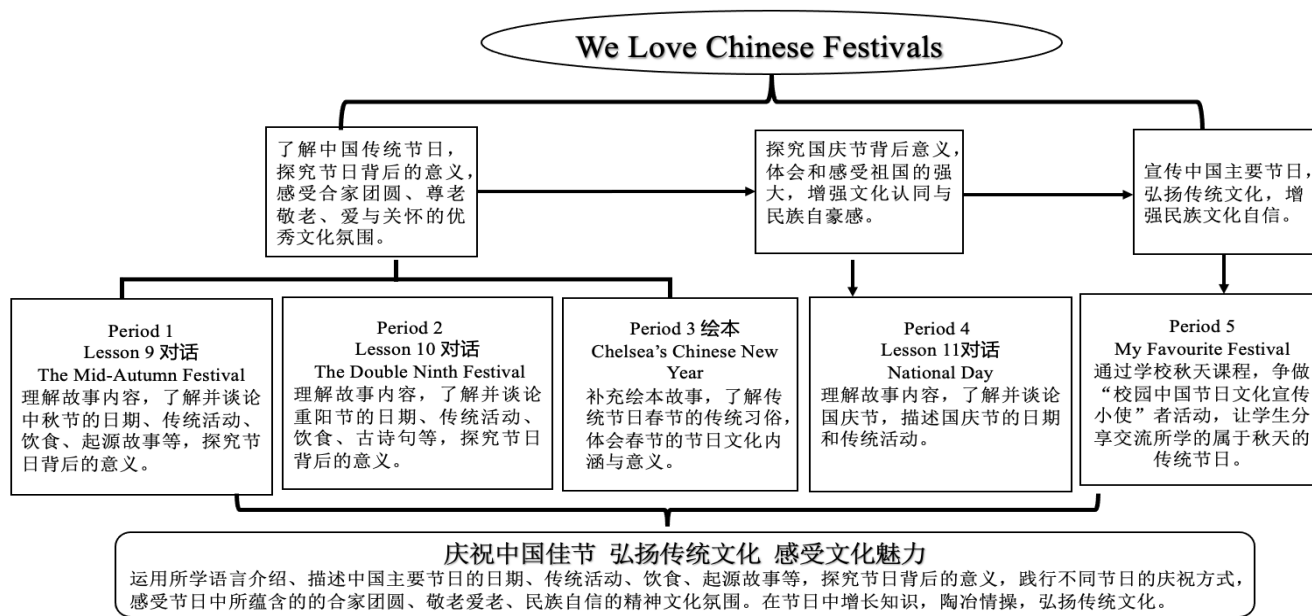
We Love Chinese Festivals

了解中国传统节日，探究节日背后的意义，感受合家团圆、尊老敬老、爱与关怀的优秀文化氛围。

探究国庆节背后意义，体会和感受祖国的强大，增强文化认同与民族自豪感。

宣传中国主要节日，弘扬传统文化，增强民族文化自信。

Period 1
Lesson 9 对话
The Mid-Autumn Festival
理解故事内容，了解并谈论中秋节的日期、传统活动、饮食、起源故事等，探究节日背后的意义。

Period 2
Lesson 10 对话
The Double Ninth Festival
理解故事内容，了解并谈论重阳节的日期、传统活动、饮食、古诗句等，探究节日背后的意义。

Period 3 绘本
Chelsea's Chinese New Year
补充绘本故事，了解传统节日春节的传统习俗，体会春节的节日文化内涵与意义。

Period 4
Lesson 11对话
National Day
理解故事内容，了解并谈论国庆节，描述国庆节的日期和传统活动。

Period 5
My Favourite Festival
通过学校秋天课程，争做“校园中国节日文化宣传小使”者活动，让学生分享交流所学的属于秋天的传统节日。

庆祝中国佳节 弘扬传统文化 感受文化魅力
运用所学语言介绍、描述中国主要节日的日期、传统活动、饮食、起源故事等，探究节日背后的意义，践行不同节日的庆祝方式，感受节日中所蕴含的的合家团圆、敬老爱老、民族自信的精神文化氛围。在节日中增长知识，陶冶情操，弘扬传统文化。